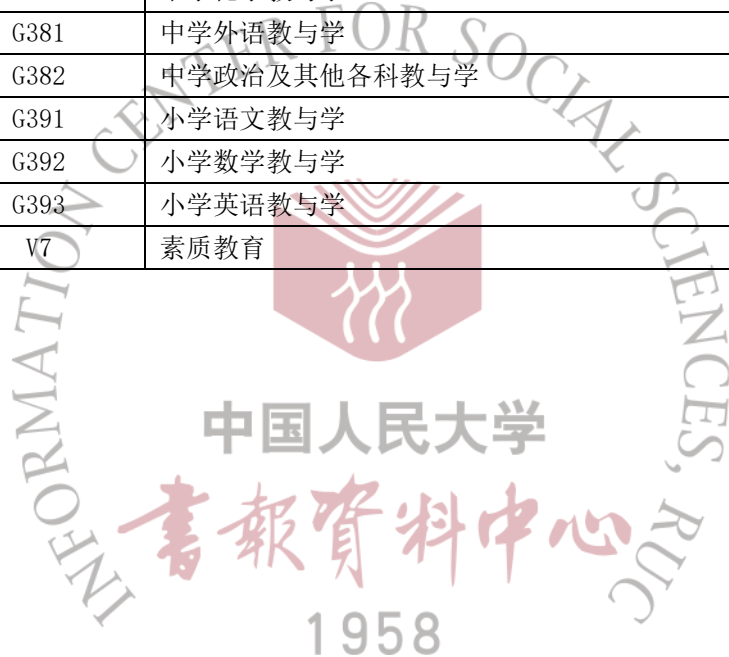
| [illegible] | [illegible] |
|---|---|
| G381 | 中学外语教与学 |
| G382 | 中学政治及其他各科教与学 |
| G391 | 小学语文教与学 |
| G392 | 小学数学教与学 |
| G393 | 小学英语教与学 |
| V7 | 素质教育 |

INFORMATION CENTER FOR SOCIAL SCIENCES, RUC

中国人民大学

書報資料中心

1958